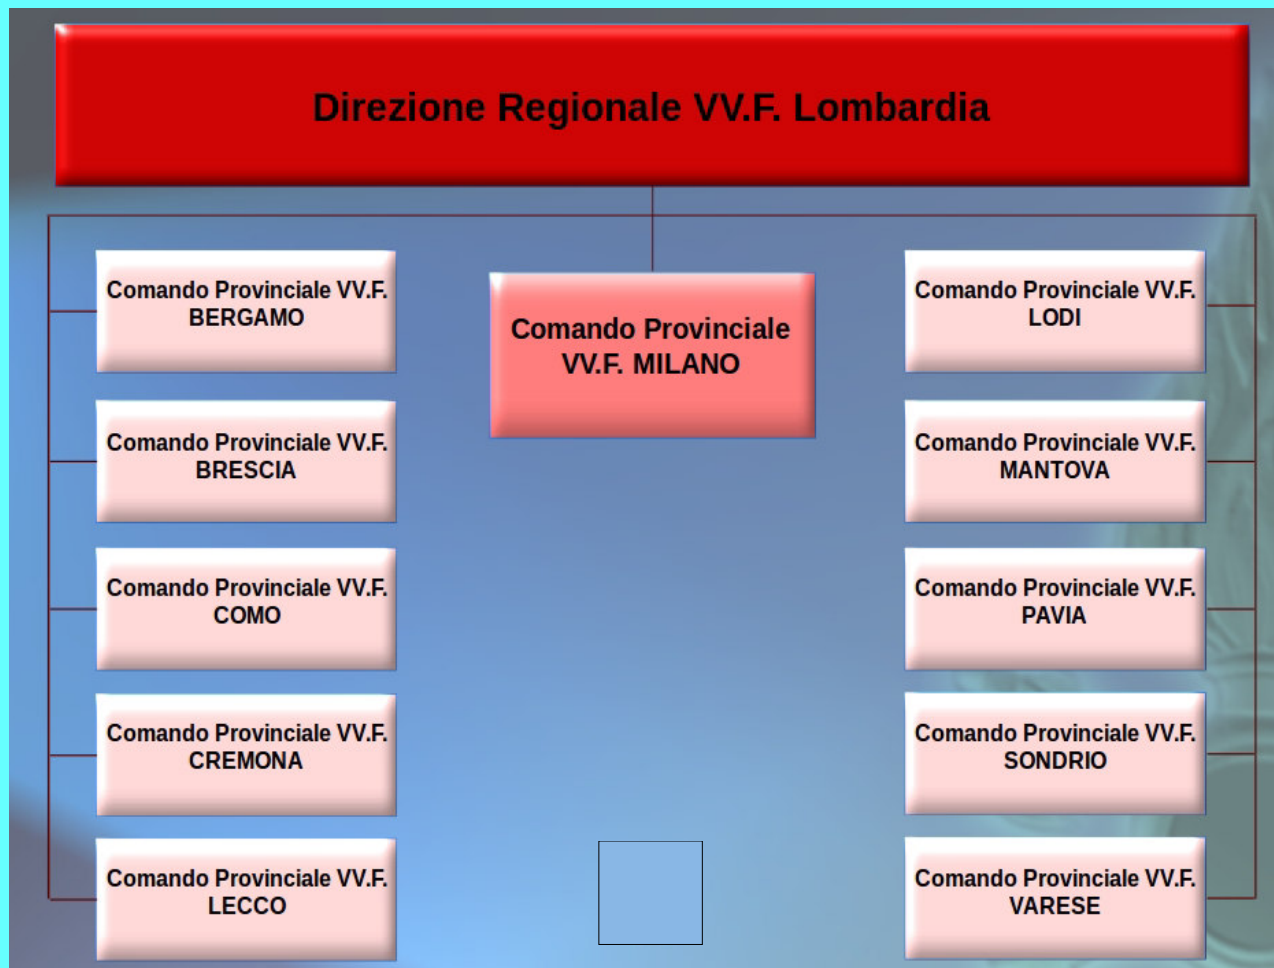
Direzione Regionale VV.F. Lombardia

Comando Provinciale VV.F. BERGAMO

Comando Provinciale VV.F. BRESCIA

Comando Provinciale VV.F. COMO

Comando Provinciale VV.F. CREMONA

Comando Provinciale VV.F. LECCO

Comando Provinciale VV.F. MILANO

Comando Provinciale VV.F. LODI

Comando Provinciale VV.F. MANTOVA

Comando Provinciale VV.F. PAVIA

Comando Provinciale VV.F. SONDRIO

Comando Provinciale VV.F. VARESE